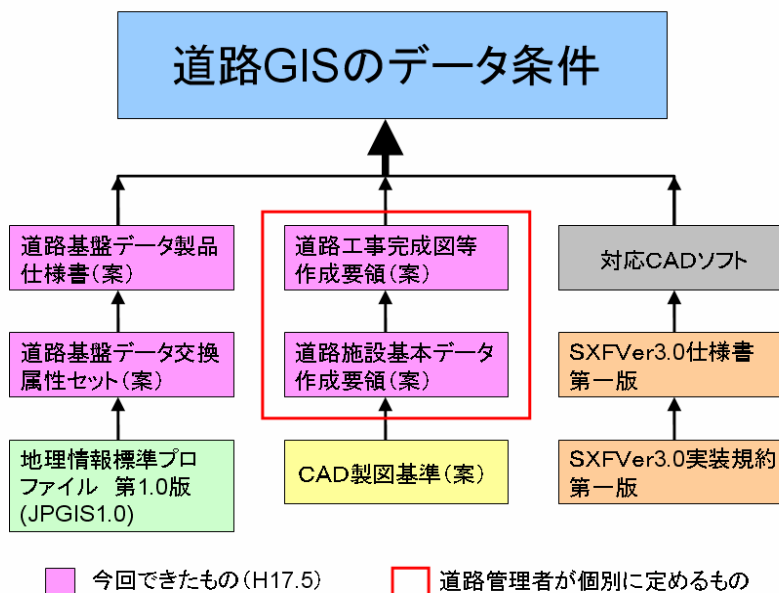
道路GISのデータ条件

道路基盤データ製品仕様書（案）

道路基盤データ交換属性セット（案）

地理情報標準プロファイル　第1.0版 (JPGIS1.0)

道路工事完成図等作成要領（案）

道路施設基本データ作成要領（案）

CAD製図基準（案）

対応CADソフト

SXFVer3.0仕様書第一版

SXFVer3.0実装規約第一版

今回できたもの（H17.5）

道路管理者が個別に定めるもの